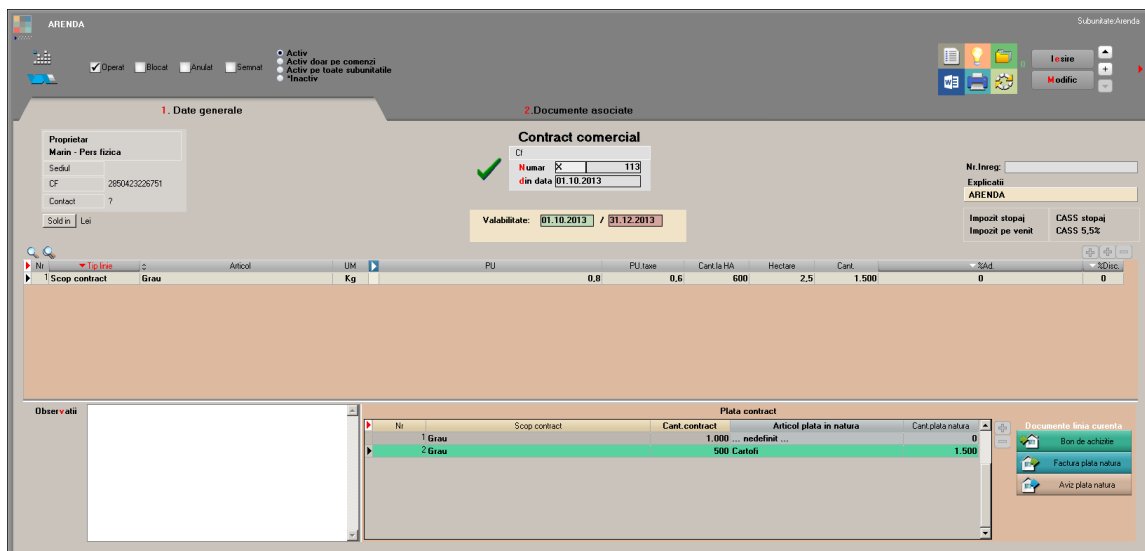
ARENDA

Subunitate:Arenda

Operat Blocat Anulat Semnat

Activ
Activ doar pe comenzi
Activ pe toate subunitatile
*Inactiv

Iesire
Modific

1. Date generale

2.Documente asociate

Proprietar
Marin - Pers fizica
Sediul
CF 2850423226751
Contact ?
Sold in Lei

Contract comercial
Cf
Numar X 113
din data 01.10.2013

Valabilitate: 01.10.2013 / 31.12.2013

Nr.Inreg:
Explicatii
ARENDA

Impozit stopaj
Impozit pe venit
CASS stopaj
CASS 5,5%

| Nr | Tip linie | Articol | UM | PU | PU.taxe | Cant.la HA | Hectare | Cant. | %Ad. | %Disc. |
|---|---|---|---|---|---|---|---|---|---|---|
| 1 | Scop contract | Grau | Kg | 0,8 | 0,6 | 600 | 2,5 | 1.500 | 0 | 0 |

Observatii

Plata contract

| Nr | Scop contract | Cant.contract | Articol plata in natura | Cant.plata natura |
|---|---|---|---|---|
| 1 | Grau | 1.000 | ... nedefinit ... | 0 |
| 2 | Grau | 500 | Cartofi | 1.500 |

Documente linia curenta
Bon de achizitie
Factura plata natura
Aviz plata natura